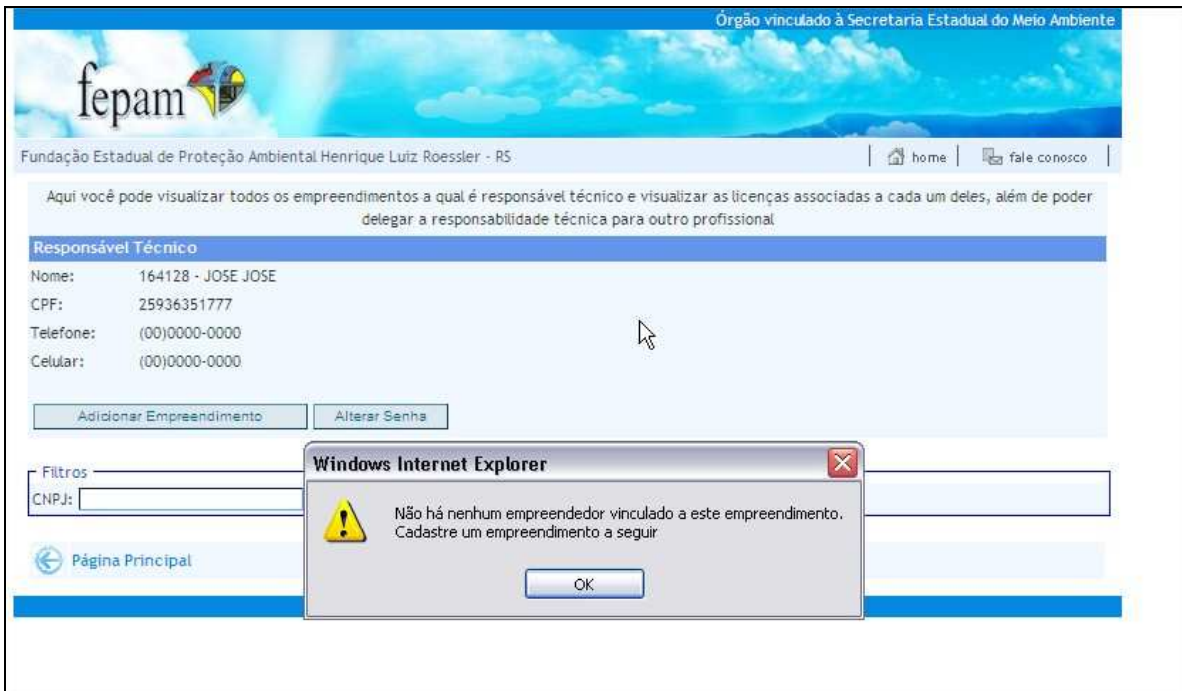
Órgão vinculado à Secretaria Estadual do Meio Ambiente

fepam

Fundação Estadual de Proteção Ambiental Henrique Luiz Roessler - RS

home | fale conosco

Aqui você pode visualizar todos os empreendimentos a qual é responsável técnico e visualizar as licenças associadas a cada um deles, além de poder delegar a responsabilidade técnica para outro profissional

Responsável Técnico

Nome: 164128 - JOSE JOSE

CPF: 25936351777

Telefone: (00)0000-0000

Celular: (00)0000-0000

Adicionar Empreendimento | Alterar Senha

Filtros

CNPJ:

Página Principal

Windows Internet Explorer

Não há nenhum empreendedor vinculado a este empreendimento.
Cadastre um empreendimento a seguir

OK